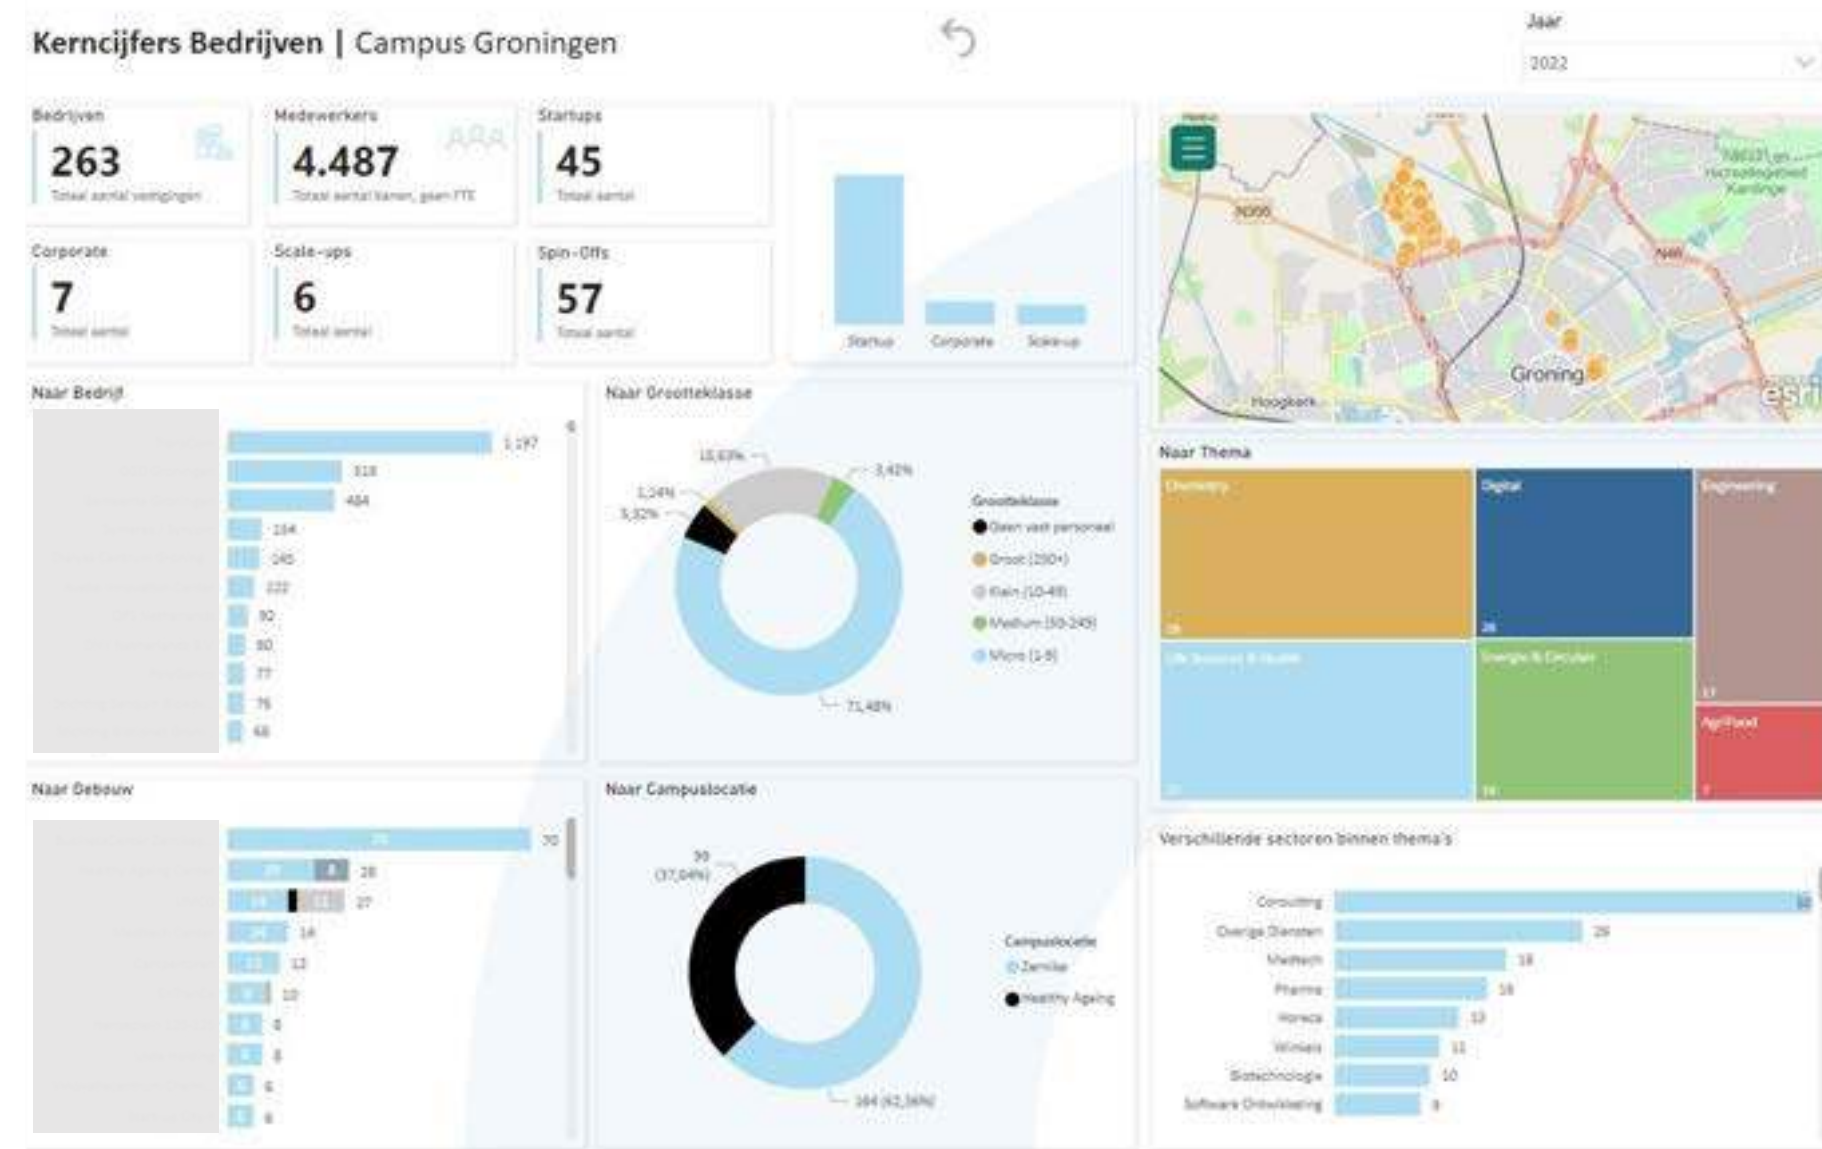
Kerncijfers Bedrijven | Campus Groningen

Jaar
2022

Bedrijven
263
Totaal aantal vestigingen

Medewerkers
4.487
Totaal aantal banen, geen FTE

Startups
45
Totaal aantal

Corporate
7
Totaal aantal

Scale-ups
6
Totaal aantal

Spin-Offs
57
Totaal aantal

Startup Corporate Scale-up

Groningen
Hoogkerk
esri

Naar Bedrijf
1.197
318
484
164
145
122
90
80
77
76
68

Naar Grootteklasse
10,63%
3,42%
1,14%
5,32%
71,48%
Grootteklasse
Geen vast personeel
Groot (250+)
Klein (10-49)
Medium (50-249)
Micro (1-9)

Naar Thema
Chemistry
Digital
Engineering
Life Sciences & Health
Energie & Circulair
AgriFood

Naar Gebouw
70
28
27
14
12
10
8
8
6
6

Naar Campuslocatie
99 (37,64%)
164 (62,36%)
Campuslocatie
Zernike
Healthy Ageing

Verschillende sectoren binnen thema's
Consulting
Overige Diensten 29
Medtech 18
Pharma 16
Horeca 13
Winkels 11
Biotechnologie 10
Software Ontwikkeling 9